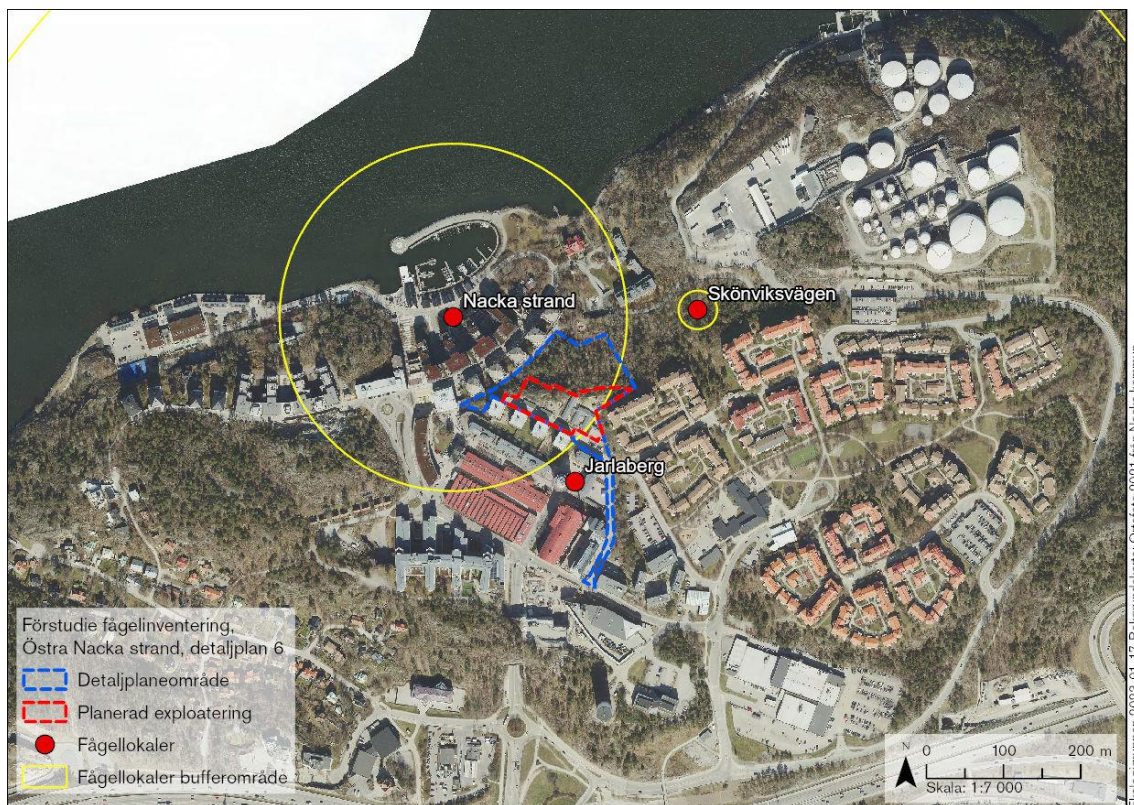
Nacka strand
Skönviksvägen
Jarlaberg

Förstudie fågelinventering, Östra Nacka strand, detaljplan 6
Detaljplaneområde
Planerad exploatering
Fågellokaler
Fågellokaler buffertområde

N
0 100 200 m
Skala: 1:7 000

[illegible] 2022-01-17 Bakgrundskarta: Ortofoto 2021 från Nacka kommun